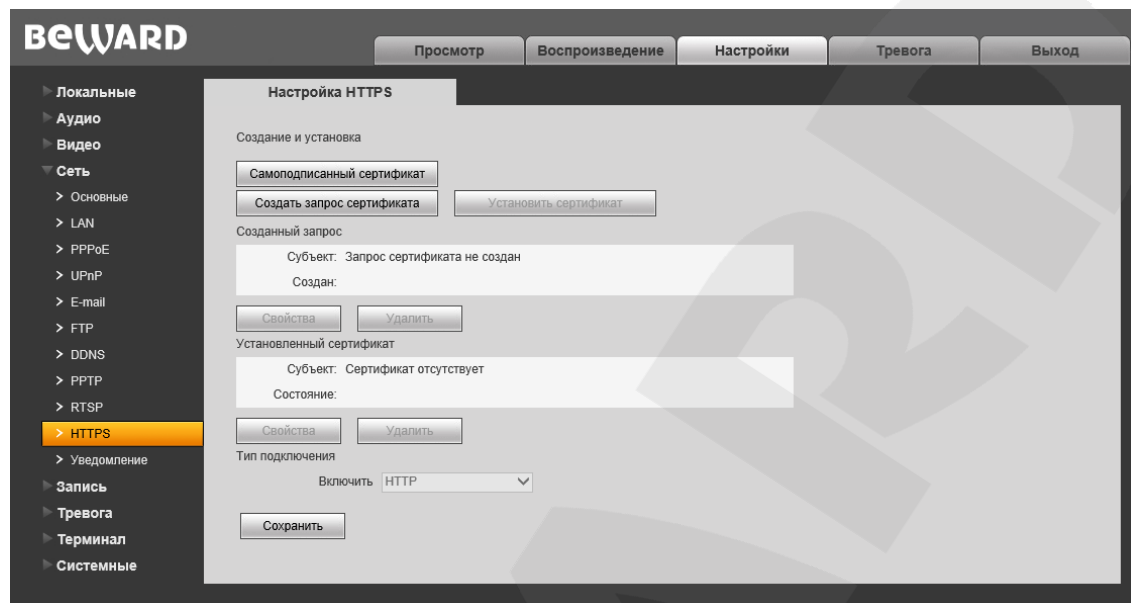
BEWARD

Просмотр | Воспроизведение | Настройки | Тревога | Выход

Локальные
Аудио
Видео
Сеть
> Основные
> LAN
> PPPoE
> UPnP
> E-mail
> FTP
> DDNS
> PPTP
> RTSP
> HTTPS
> Уведомление
Запись
Тревога
Терминал
Системные

Настройка HTTPS

Создание и установка

Самоподписанный сертификат

Создать запрос сертификата

Установить сертификат

Созданный запрос

Субъект: Запрос сертификата не создан

Создан:

Свойства

Удалить

Установленный сертификат

Субъект: Сертификат отсутствует

Состояние:

Свойства

Удалить

Тип подключения

Включить HTTP

Сохранить